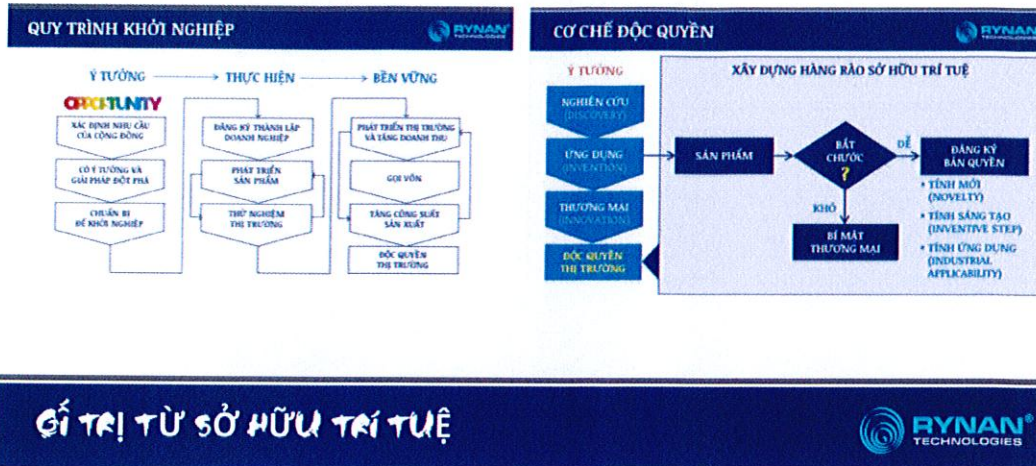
QUY TRÌNH KHỞI NGHIỆP

RYNAN TECHNOLOGIES

Ý TƯỞNG → THỰC HIỆN → BỀN VỮNG

OPPORTUNITY

XÁC ĐỊNH NHU CẦU CỦA CỘNG ĐỒNG

CÓ Ý TƯỞNG VÀ GIẢI PHÁP ĐỘT PHÁ

CHUẨN BỊ ĐỂ KHỞI NGHIỆP

ĐĂNG KÝ THÀNH LẬP DOANH NGHIỆP

PHÁT TRIỂN SẢN PHẨM

THỬ NGHIỆM THỊ TRƯỜNG

PHÁT TRIỂN THỊ TRƯỜNG VÀ TĂNG DOANH THU

GỌI VỐN

TĂNG CÔNG SUẤT SẢN XUẤT

ĐỘC QUYỀN THỊ TRƯỜNG

CƠ CHẾ ĐỘC QUYỀN

RYNAN

Ý TƯỞNG

XÂY DỰNG HÀNG RÀO SỞ HỮU TRÍ TUỆ

NGHIÊN CỨU (DISCOVERY)

ỨNG DỤNG (INVENTION)

THƯƠNG MẠI (INNOVATION)

ĐỘC QUYỀN THỊ TRƯỜNG

SẢN PHẨM

BẮT CHƯỚC ?

DỄ

KHÓ

ĐĂNG KÝ BẢN QUYỀN

• TÍNH MỚI (NOVELTY)

• TÍNH SÁNG TẠO (INVENTIVE STEP)

• TÍNH ỨNG DỤNG (INDUSTRIAL APPLICABILITY)

BÍ MẬT THƯƠNG MẠI

GÍ TRỊ TỪ SỞ HỮU TRÍ TUỆ

RYNAN® TECHNOLOGIES